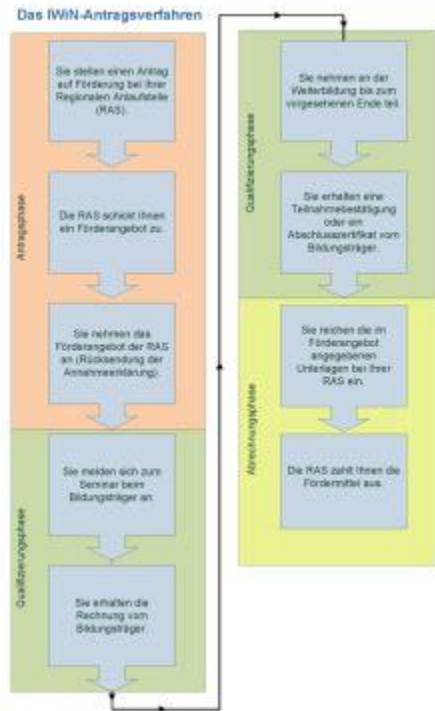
Das IWiN-Antragsverfahren

Antragsphase

Sie stellen einen Antrag auf Förderung bei Ihrer Regionalen Anlaufstelle (RAS).

Die RAS schickt Ihnen ein Förderangebot zu.

Sie nehmen das Förderangebot der RAS an (Rücksendung der Annahmeerklärung).

Qualifizierungsphase

Sie melden sich zum Seminar beim Bildungsträger an.

Sie erhalten die Rechnung vom Bildungsträger.

Qualifizierungsphase

Sie nehmen an der Weiterbildung bis zum vorgesehenen Ende teil.

Sie erhalten eine Teilnahmebestätigung oder ein Abschlusszertifikat vom Bildungsträger.

Abrechnungsphase

Sie reichen die im Förderangebot angegebenen Unterlagen bei Ihrer RAS ein.

Die RAS zahlt Ihnen die Fördermittel aus.